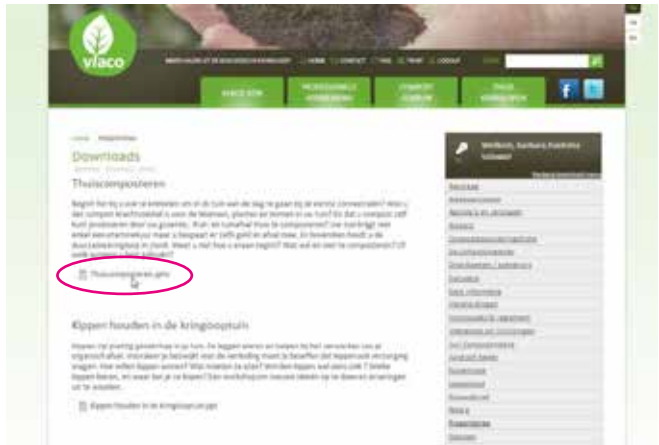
vlaco

VLACO VZW | PROFESSIONELE AFNEMERS | COMPOST GEBRUIK | THUIS KOMPOSTEREN

f

Home » Downloads

Downloads

Thuiscomposteren

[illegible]

Thuiscomposteren.pptx

Kippen houden in de kringlooptuin

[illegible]

Kippen houden in de kringlooptuin.ppt

Welkom, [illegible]